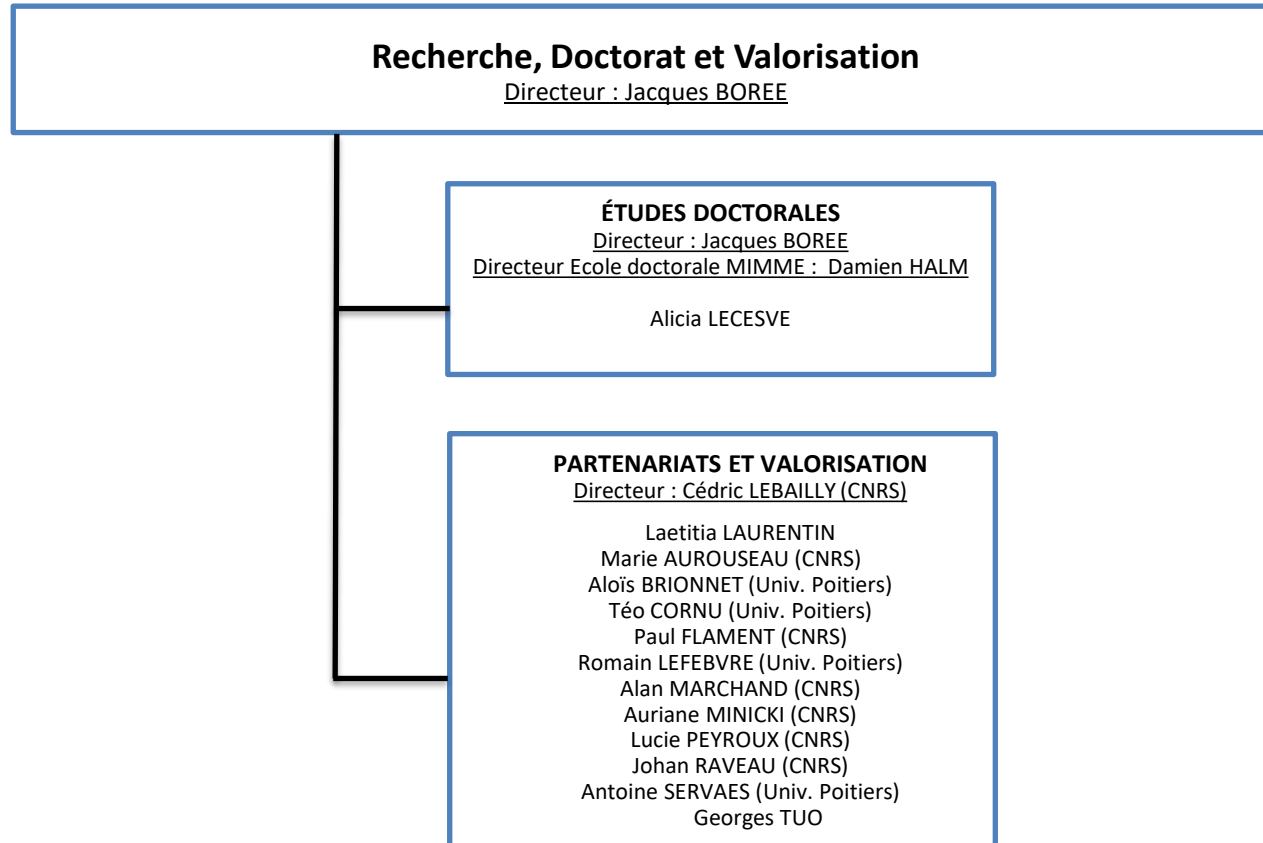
Recherche, Doctorat et Valorisation
Directeur : Jacques BOREE

ÉTUDES DOCTORALES
Directeur : Jacques BOREE
Directeur Ecole doctorale MIMME : Damien HALM

Alicia LECESVE

PARTENARIATS ET VALORISATION
Directeur : Cédric LEBAILLY (CNRS)

Laetitia LAURENTIN
Marie AUROUSEAU (CNRS)
Aloïs BRIONNET (Univ. Poitiers)
Téo CORNU (Univ. Poitiers)
Paul FLAMENT (CNRS)
Romain LEFEBVRE (Univ. Poitiers)
Alan MARCHAND (CNRS)
Auriane MINICKI (CNRS)
Lucie PEYROUX (CNRS)
Johan RAVEAU (CNRS)
Antoine SERVAES (Univ. Poitiers)
Georges TUO